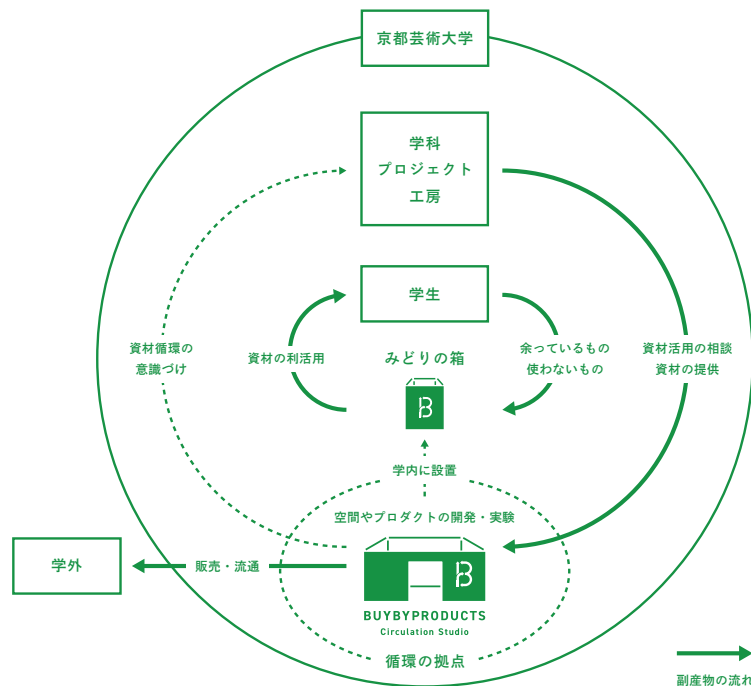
京都芸術大学

学科
プロジェクト
工房

学生

資材循環の
意識づけ

資材の利活用

みどりの箱

余っているもの
使わないもの

資材活用の相談
資材の提供

B

学内に設置

空間やプロダクトの開発・実験

学外

販売・流通

B

BUYBYPRODUCTS
Circulation Studio

循環の拠点

副産物の流れ